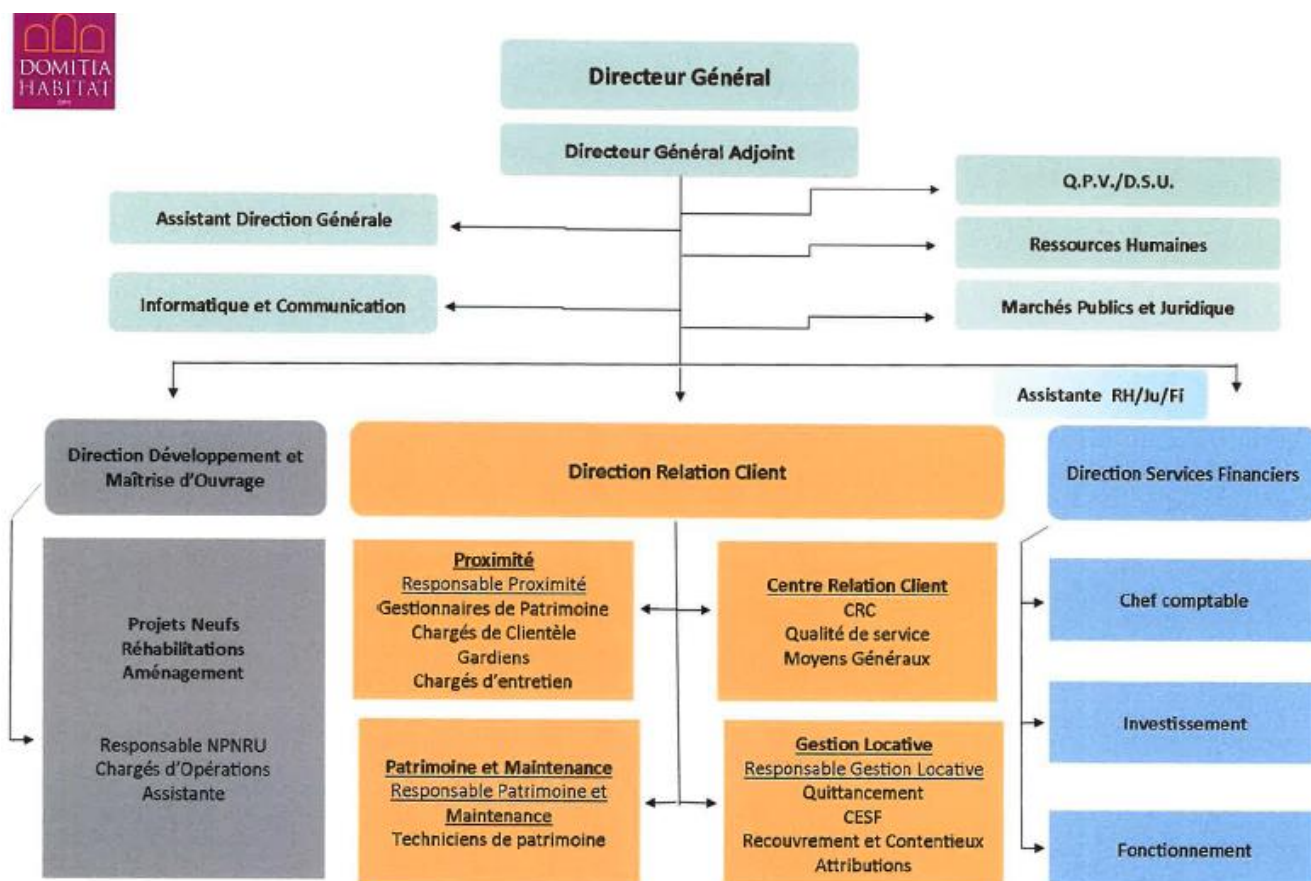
DOMITIA
HABITAT

Directeur Général

Directeur Général Adjoint

Assistant Direction Générale

Informatique et Communication

Q.P.V./D.S.U.

Ressources Humaines

Marchés Publics et Juridique

Assistante RH/Ju/Fi

Direction Développement et Maîtrise d'Ouvrage

Projets Neufs
Réhabilitations
Aménagement

Responsable NPNRU
Chargés d'Opérations
Assistante

Direction Relation Client

Proximité
Responsable Proximité
Gestionnaires de Patrimoine
Chargés de Clientèle
Gardiens
Chargés d'entretien

Centre Relation Client
CRC
Qualité de service
Moyens Généraux

Patrimoine et Maintenance
Responsable Patrimoine et Maintenance
Techniciens de patrimoine

Gestion Locative
Responsable Gestion Locative
Quittancement
CESF
Recouvrement et Contentieux
Attributions

Direction Services Financiers

Chef comptable

Investissement

Fonctionnement